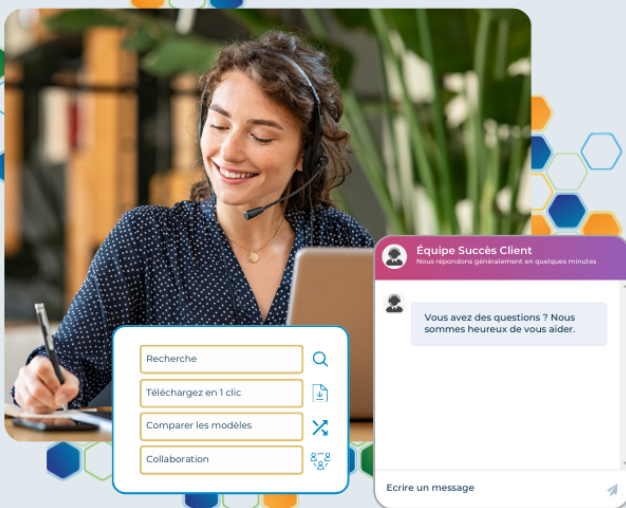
Recherche

Téléchargez en 1 clic

Comparer les modèles

Collaboration

Équipe Succès Client
Nous répondons généralement en quelques minutes

Vous avez des questions ? Nous sommes heureux de vous aider.

Ecrire un message